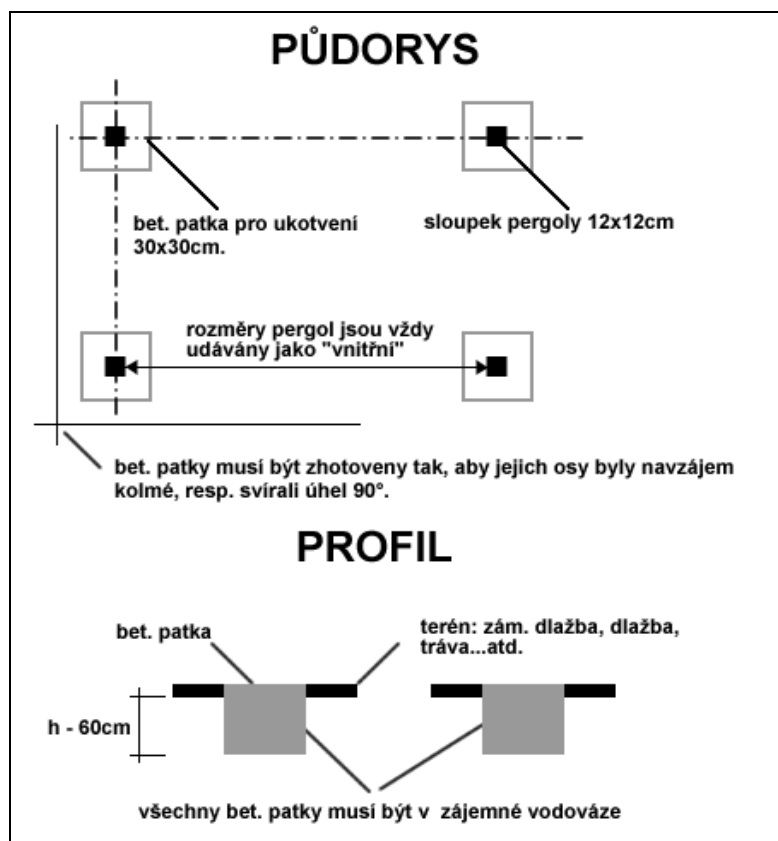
PŮDORYS

bet. patka pro ukotvení 30x30cm.

sloupek pergoly 12x12cm

rozměry pergol jsou vždy udávány jako "vnitřní"

bet. patky musí být zhotoveny tak, aby jejich osy byly navzájem kolmé, resp. svírali úhel 90°.

PROFIL

bet. patka

terén: zám. dlažba, dlažba, tráva...atd.

h - 60cm

všechny bet. patky musí být v zájemné vodováze